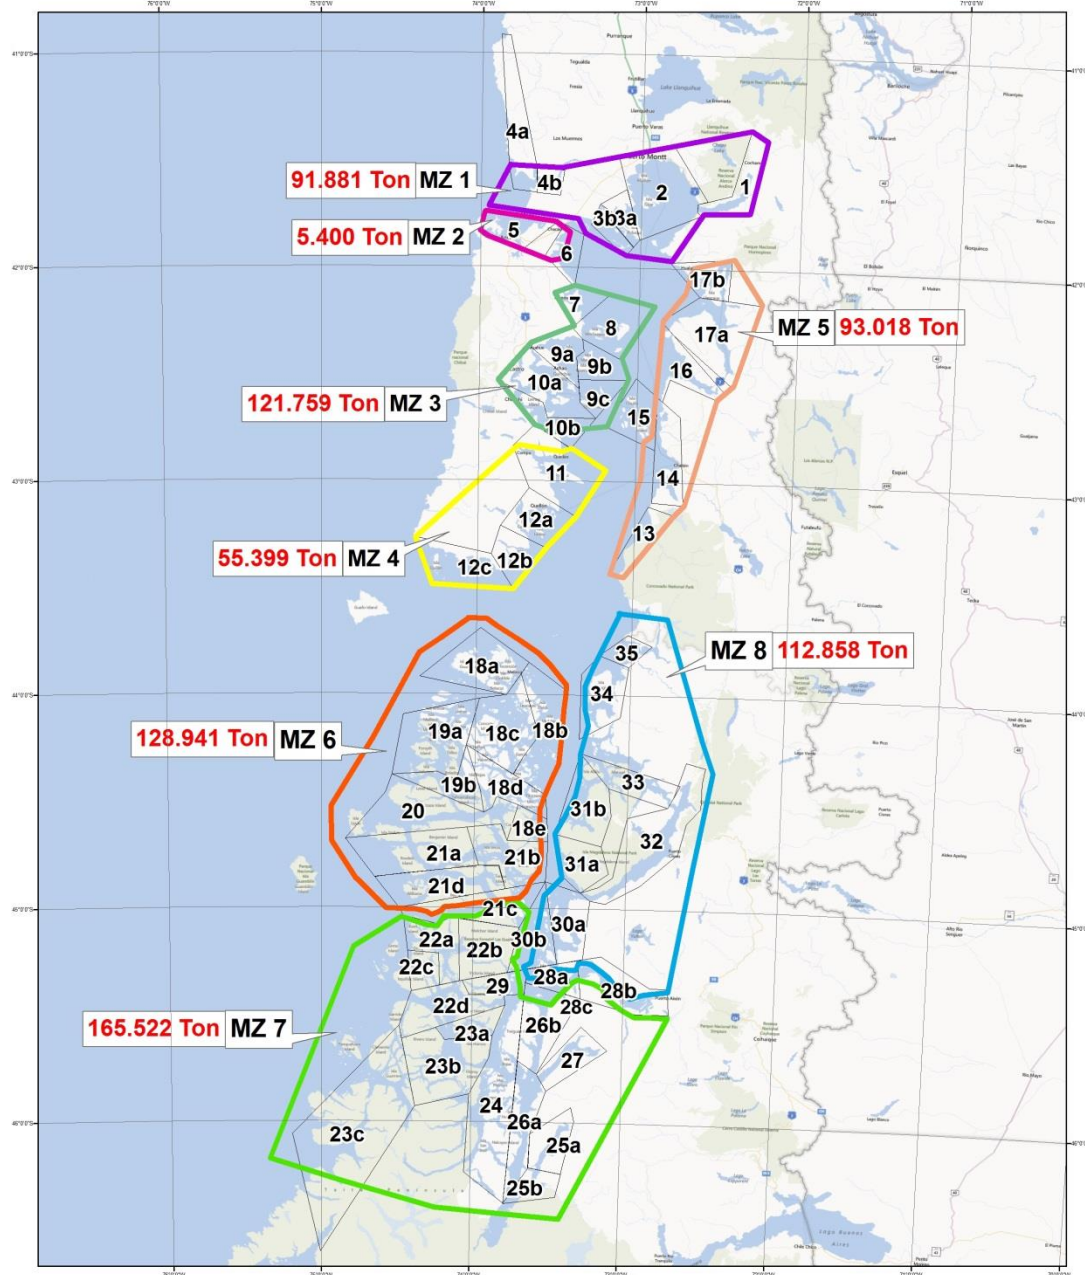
91.881 Ton MZ 1

5.400 Ton MZ 2

121.759 Ton MZ 3

55.399 Ton MZ 4

MZ 5 93.018 Ton

128.941 Ton MZ 6

165.522 Ton MZ 7

MZ 8 112.858 Ton

4a
4b
1
2
3b
3a
5
6
17b
17a
7
8
9a
9b
10a
9c
10b
16
15
11
14
12a
13
12c
12b
35
34
18a
19a
18c
18b
33
19b
18d
31b
20
18e
32
21a
21b
31a
21d
21c
30a
22a
22b
30b
22c
28a
28b
29
22d
28c
26b
23a
27
23b
24
26a
23c
25a
25b